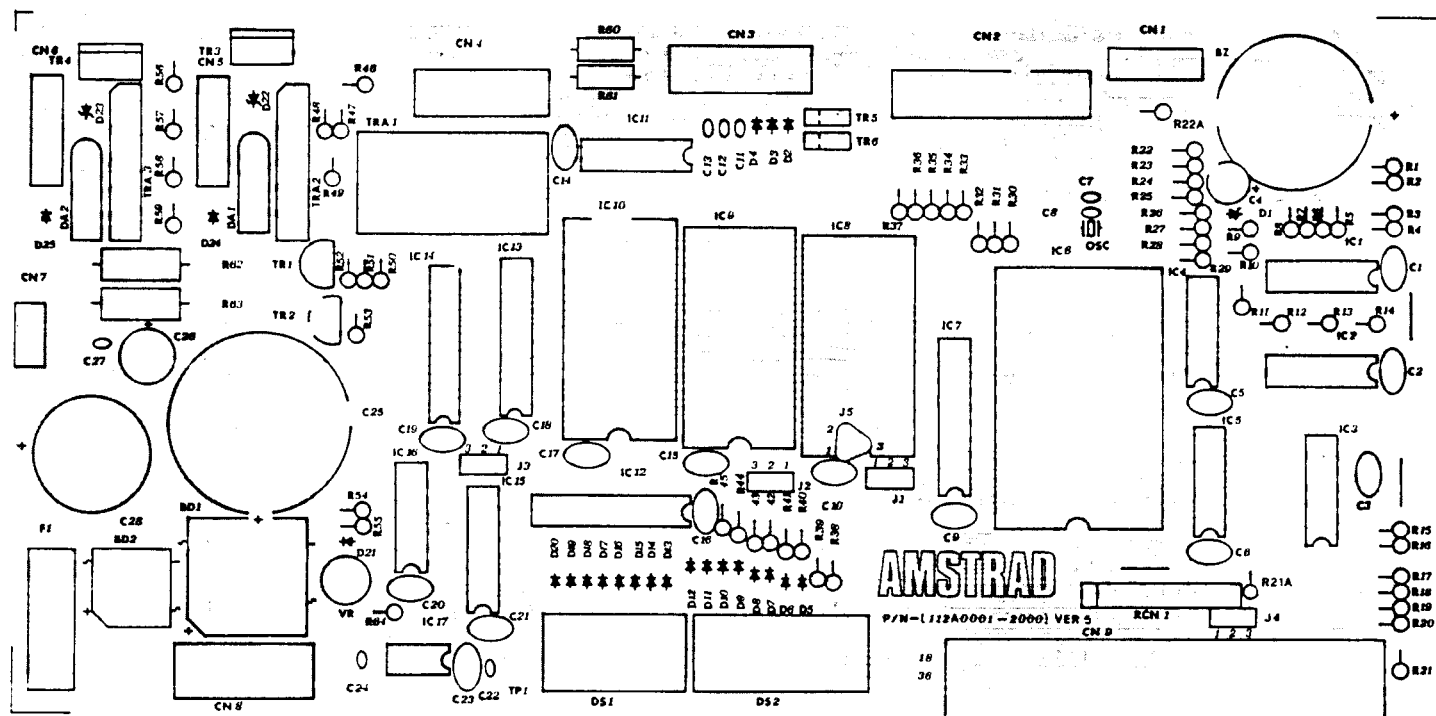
CN6
TR4
TR3
CN5
R48
CN4
R60
R61
CN3
CN2
CN1
BZ
R56
R57
R58
R59
D23
D22
R49
R47
TRA 1
IC11
TR5
TR6
R22A
TRA 3
TRA 2
R49
C14
C13
C12
C11
D4
D3
D2
R36
R35
R34
R33
R22
R23
R24
R25
C4
R1
R2
DA 2
DA 1
IC10
IC9
IC8
R37
R32
R31
R30
C7
C8
OSC
R26
R27
R28
D1
R3
R4
D25
D24
IC6
IC4
R29
R9
R10
IC1
CN7
R62
TR1
R52
R51
R50
IC14
IC13
C1
R63
TR 2
R53
IC7
R11
R12
R13
R14
C27
C26
IC2
C2
C25
C5
C19
C18
J5
IC5
IC3
C17
IC12
C15
IC16
J3
IC15
R45
R44
R43
R42
R41
R40
J2
C10
J1
C9
C3
R54
R55
C16
R39
R38
R15
R16
F1
C28
BD1
BD2
D21
VR
C20
R64
IC17
C21
D20
D19
D18
D17
D16
D15
D14
D13
D12
D11
D10
D9
D8
D7
D6
D5
AMSTRAD
R21A
RCN 1
J4
R17
R18
R19
R20
P/N-(112A0001 - 2000) VER 5
CN 9
1 2 3
C24
C23
C22
TP1
DS1
DS2
18
36
R21
CN 8